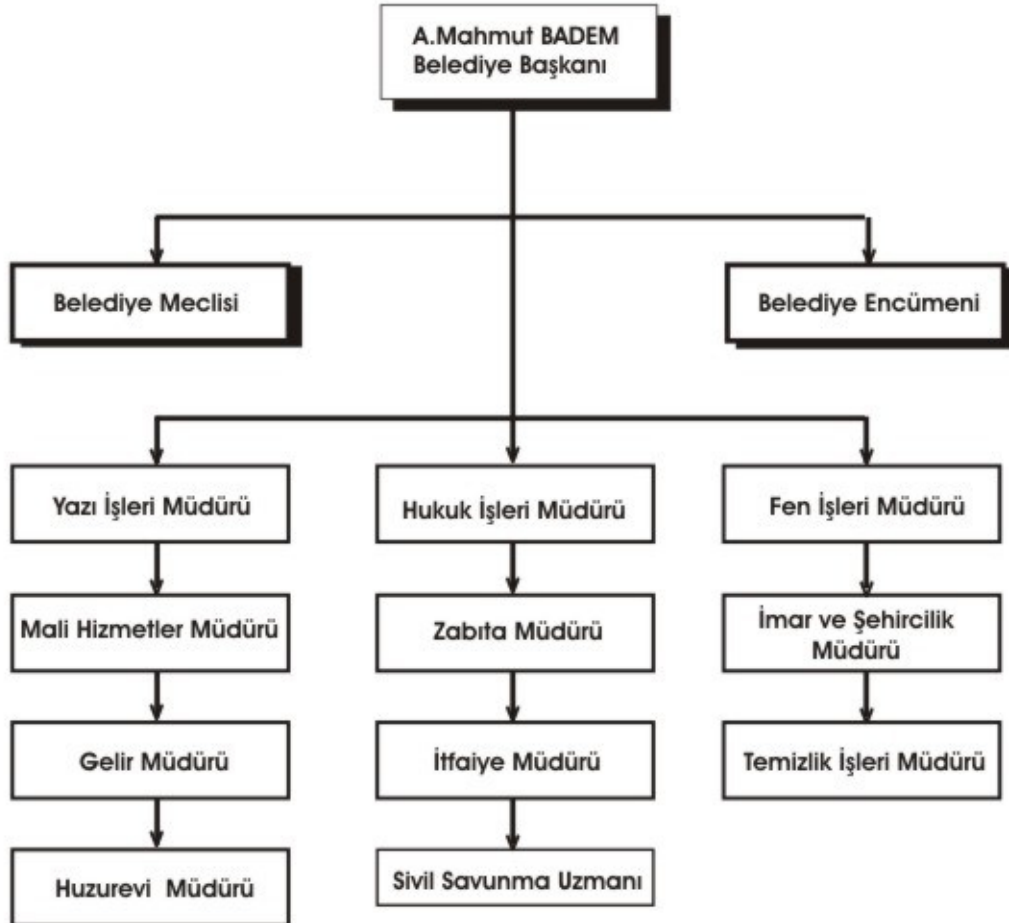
A.Mahmut BADEM
Belediye Başkanı

Belediye Meclisi

Belediye Encümeni

Yazı İşleri Müdürü

Mali Hizmetler Müdürü

Gelir Müdürü

Huzurevi Müdürü

Hukuk İşleri Müdürü

Zabıta Müdürü

İtfaiye Müdürü

Sivil Savunma Uzmanı

Fen İşleri Müdürü

İmar ve Şehircilik Müdürü

Temizlik İşleri Müdürü